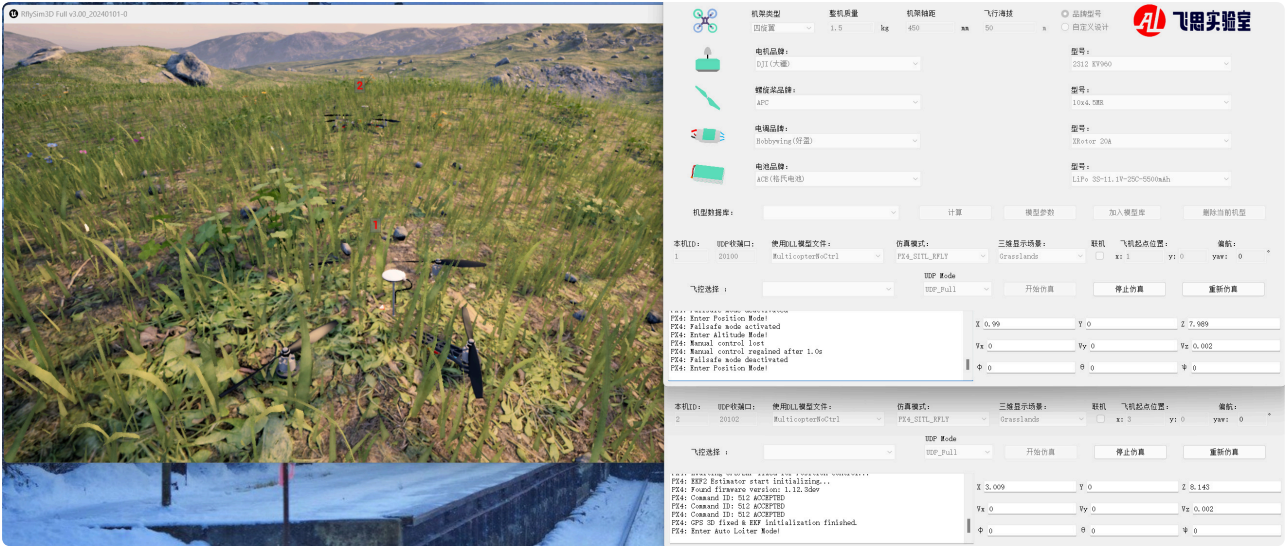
RflySim3D Full v3.00_20240101-0

2

1

机架类型 整机质量 机架轴距 飞行海拔 品牌型号
四旋翼 1.5 kg 450 mm 50 m 自定义设计

AL 飞思实验室

电机品牌: 型号:
DJI(大疆) 2312 KV960

螺旋桨品牌: 型号:
APC 10x4.5MR

电调品牌: 型号:
Hobbywing(好盈) XRotor 20A

电池品牌: 型号:
ACE(格氏电池) LiPo 3S-11.1V-25C-5500mAh

机型数据库: 计算 模型参数 加入模型库 删除当前机型

本机ID: UDP收端口: 使用DLL模型文件: 仿真模式: 三维显示场景: 联机 飞机起点位置: 偏航:
1 20100 MulticopterNoCtrl PX4_SITL_RFLY Grasslands x: 1 y: 0 yaw: 0 °

UDP Mode
飞控选择: UDP_Full 开始仿真 停止仿真 重新仿真

PX4: Failsafe mode deactivated
PX4: Enter Position Mode!
PX4: Failsafe mode activated
PX4: Enter Altitude Mode!
PX4: Manual control lost
PX4: Manual control regained after 1.0s
PX4: Failsafe mode deactivated
PX4: Enter Position Mode!

X 0.99 Y 0 Z 7.989
Vx 0 Vy 0 Vz 0.002
Φ 0 θ 0 Ψ 0

本机ID: UDP收端口: 使用DLL模型文件: 仿真模式: 三维显示场景: 联机 飞机起点位置: 偏航:
2 20102 MulticopterNoCtrl PX4_SITL_RFLY Grasslands x: 3 y: 0 yaw: 0 °

UDP Mode
飞控选择: UDP_Full 开始仿真 停止仿真 重新仿真

PX4: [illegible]
PX4: EKF2 Estimator start initializing...
PX4: Found firmware version: 1.12.3dev
PX4: Command ID: 512 ACCEPTED
PX4: Command ID: 512 ACCEPTED
PX4: Command ID: 512 ACCEPTED
PX4: GPS 3D fixed & EKF initialization finished.
PX4: Enter Auto Loiter Mode!

X 3.009 Y 0 Z 8.143
Vx 0 Vy 0 Vz 0.002
Φ 0 θ 0 Ψ 0